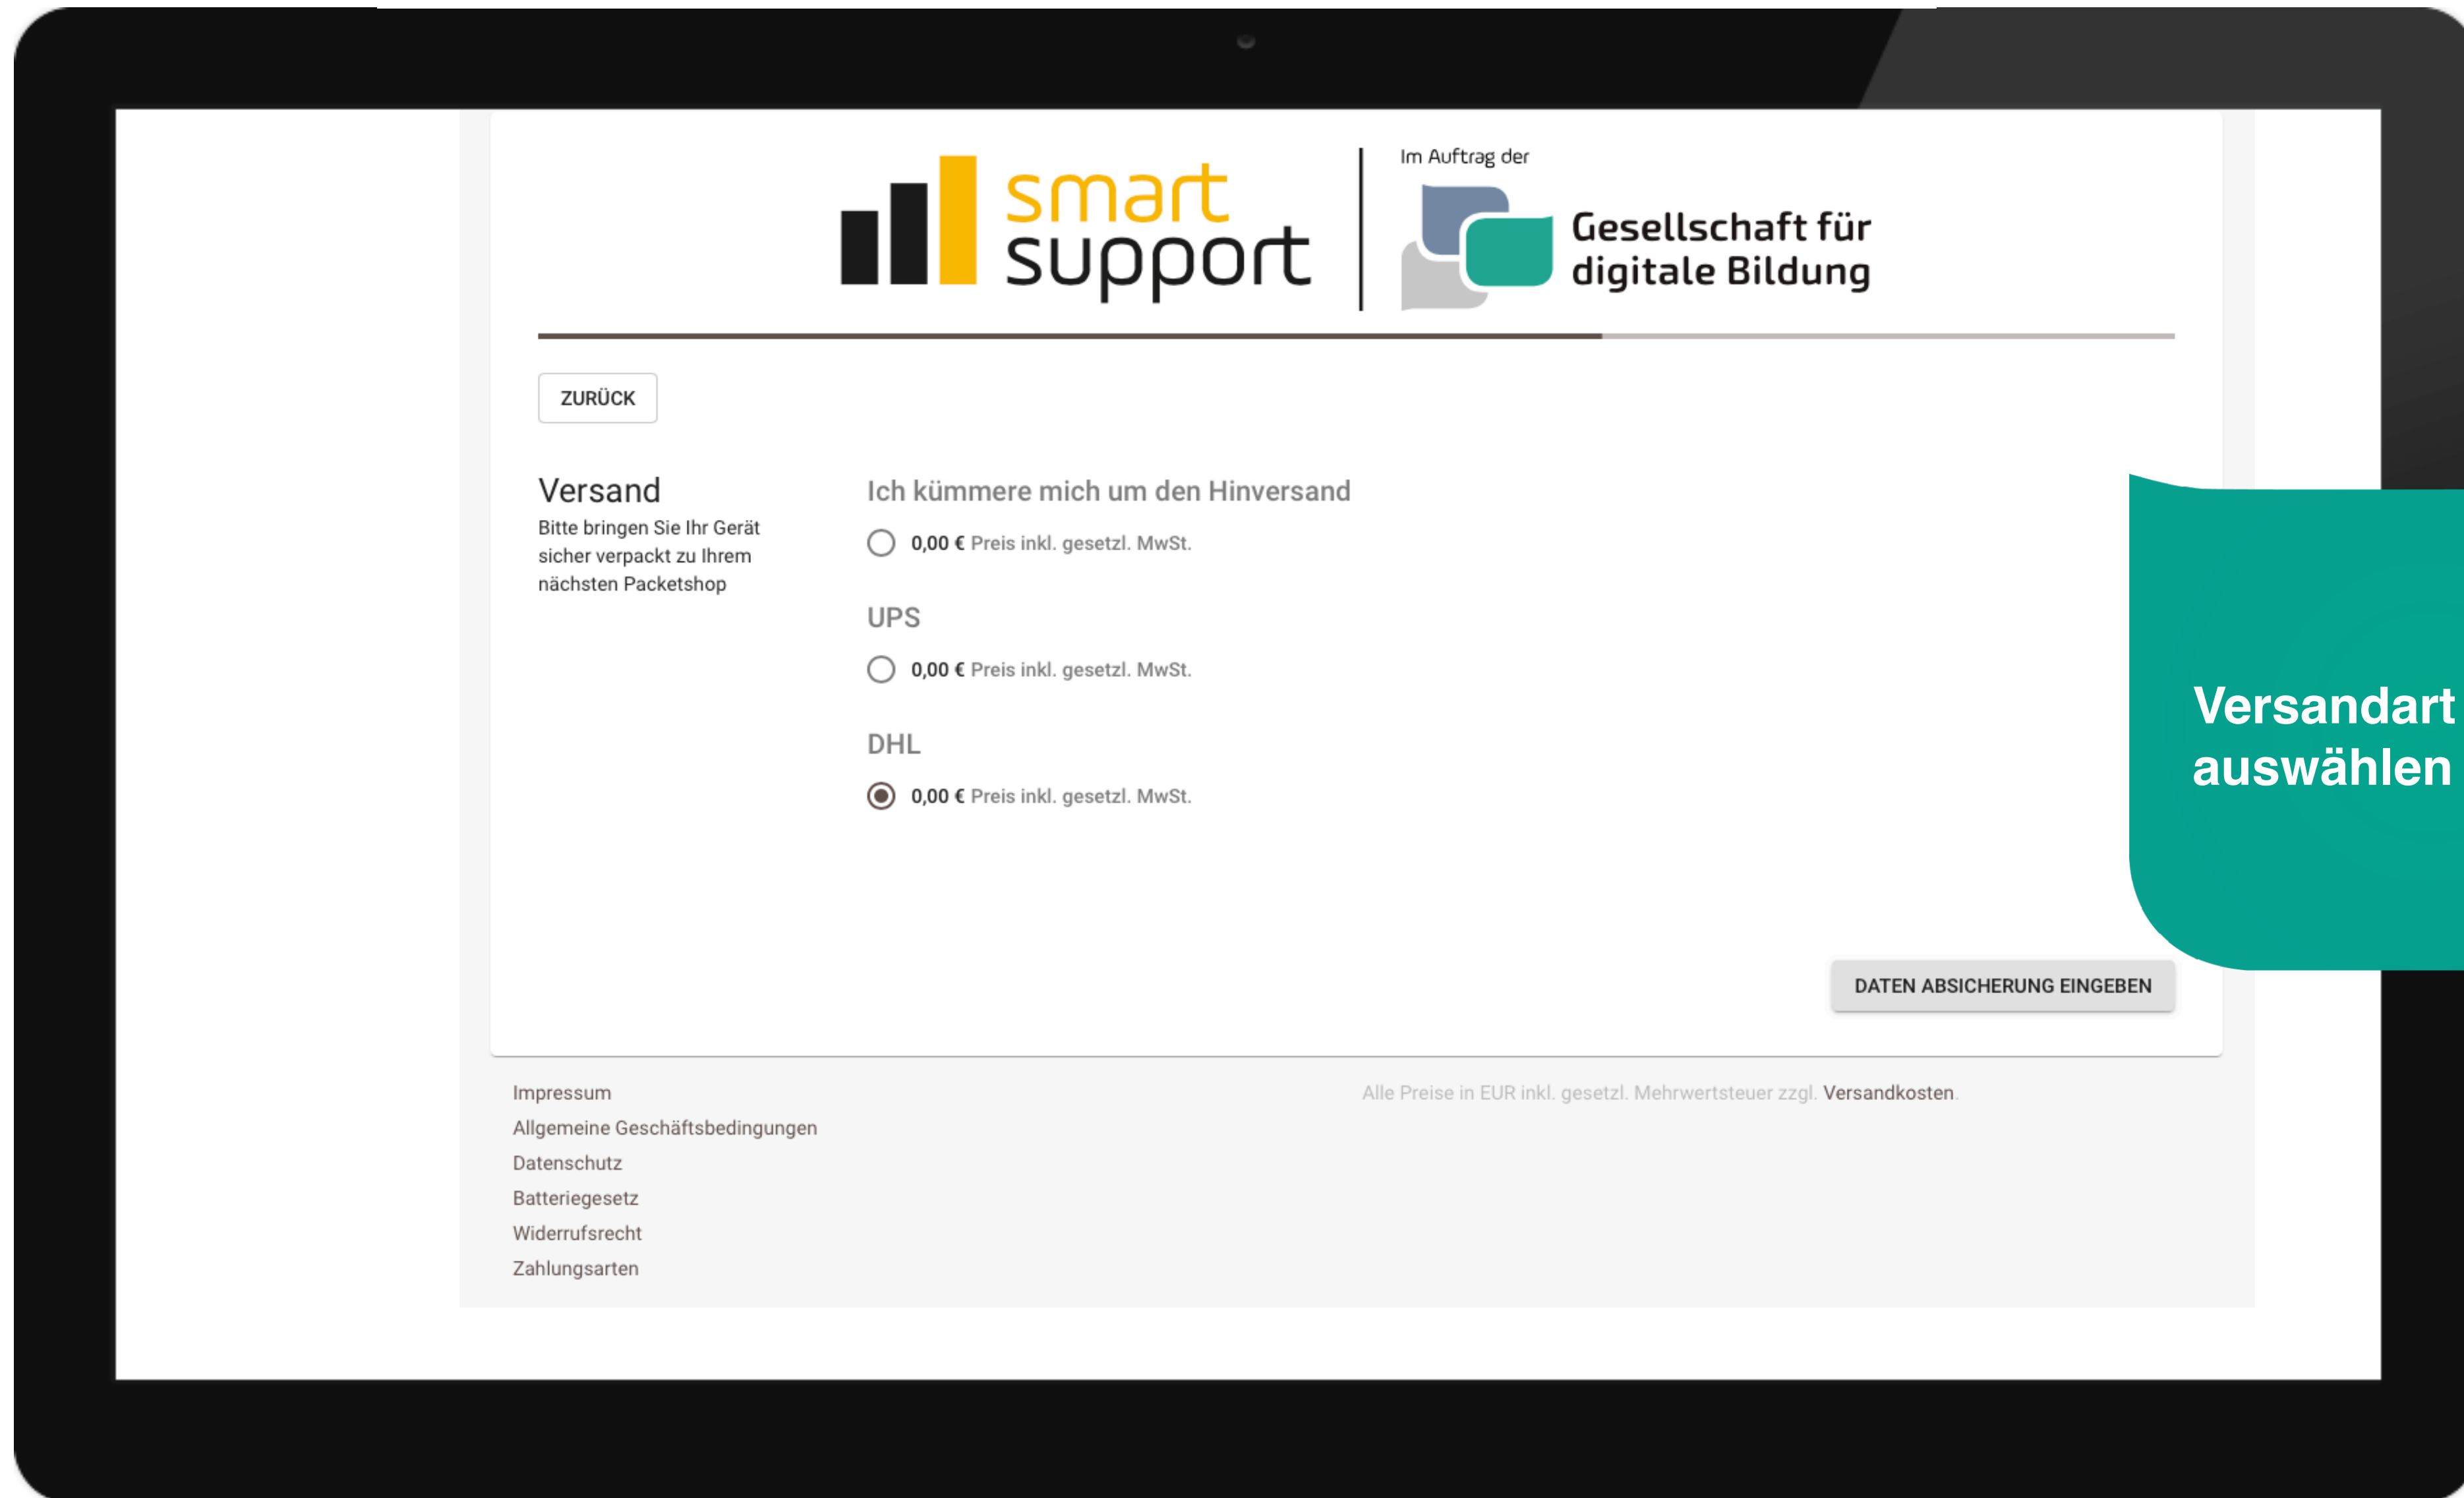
smart support

Im Auftrag der

Gesellschaft für digitale Bildung

ZURÜCK

Versand

Bitte bringen Sie Ihr Gerät sicher verpackt zu Ihrem nächsten Packetshop

Ich kümmere mich um den Hinversand

0,00 € Preis inkl. gesetzl. MwSt.

UPS

0,00 € Preis inkl. gesetzl. MwSt.

DHL

0,00 € Preis inkl. gesetzl. MwSt.

Versandart auswählen

DATEN ABSICHERUNG EINGEBEN

Impressum
Allgemeine Geschäftsbedingungen
Datenschutz
Batteriegesetz
Widerrufsrecht
Zahlungsarten

Alle Preise in EUR inkl. gesetzl. Mehrwertsteuer zzgl. Versandkosten.